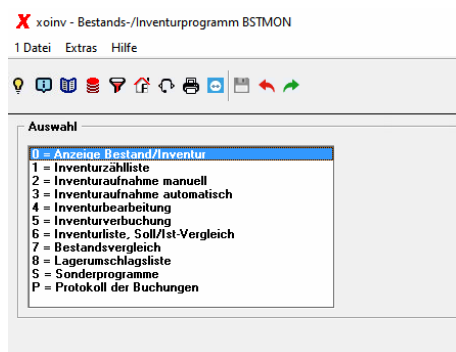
X xoinv - Bestands-/Inventurprogramm BSTMON

1 Datei Extras Hilfe

Auswahl

0 = Anzeige Bestand/Inventur
1 = Inventurzählliste
2 = Inventuraufnahme manuell
3 = Inventuraufnahme automatisch
4 = Inventurbearbeitung
5 = Inventurverbuchung
6 = Inventurliste, Soll/Ist-Vergleich
7 = Bestandsvergleich
8 = Lagerumschlagsliste
S = Sonderprogramme
P = Protokoll der Buchungen